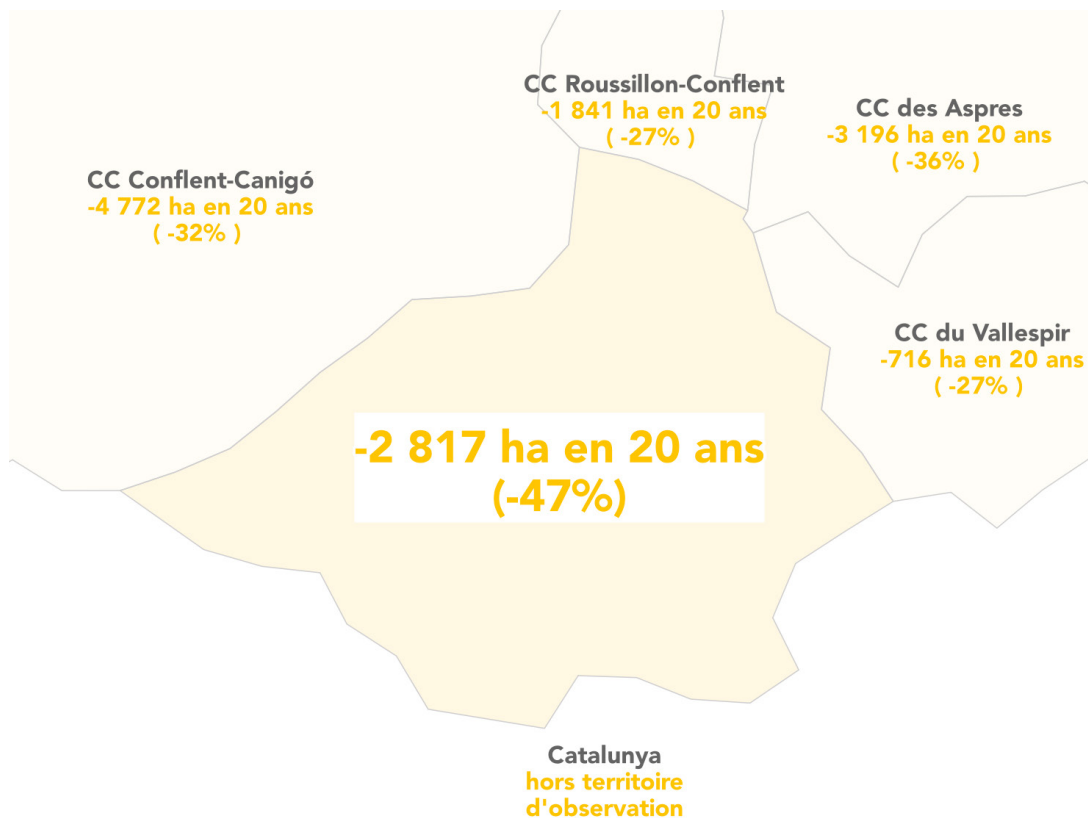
CC Roussillon-Conflent
-1 841 ha en 20 ans
( -27% )

CC des Aspres
-3 196 ha en 20 ans
( -36% )

CC Conflent-Canigó
-4 772 ha en 20 ans
( -32% )

CC du Vallespir
-716 ha en 20 ans
( -27% )

-2 817 ha en 20 ans
(-47%)

Catalunya
hors territoire
d'observation